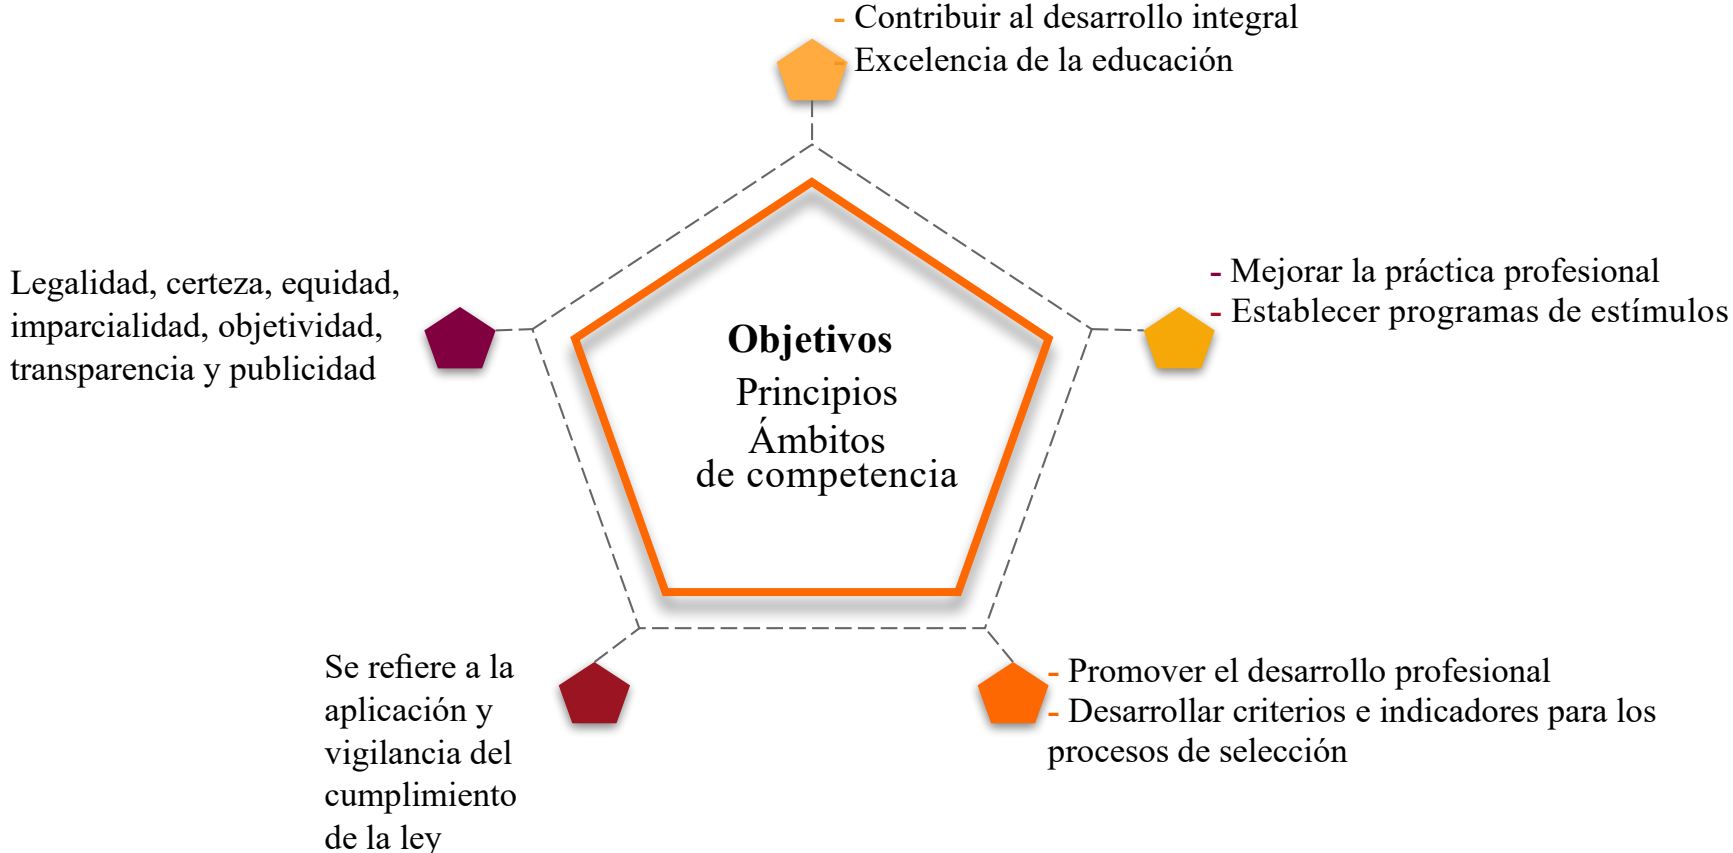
- Contribuir al desarrollo integral
- Excelencia de la educación

Legalidad, certeza, equidad, imparcialidad, objetividad, transparencia y publicidad

Objetivos
Principios
Ámbitos
de competencia

- Mejorar la práctica profesional
- Establecer programas de estímulos

Se refiere a la aplicación y vigilancia del cumplimiento de la ley

- Promover el desarrollo profesional
- Desarrollar criterios e indicadores para los procesos de selección